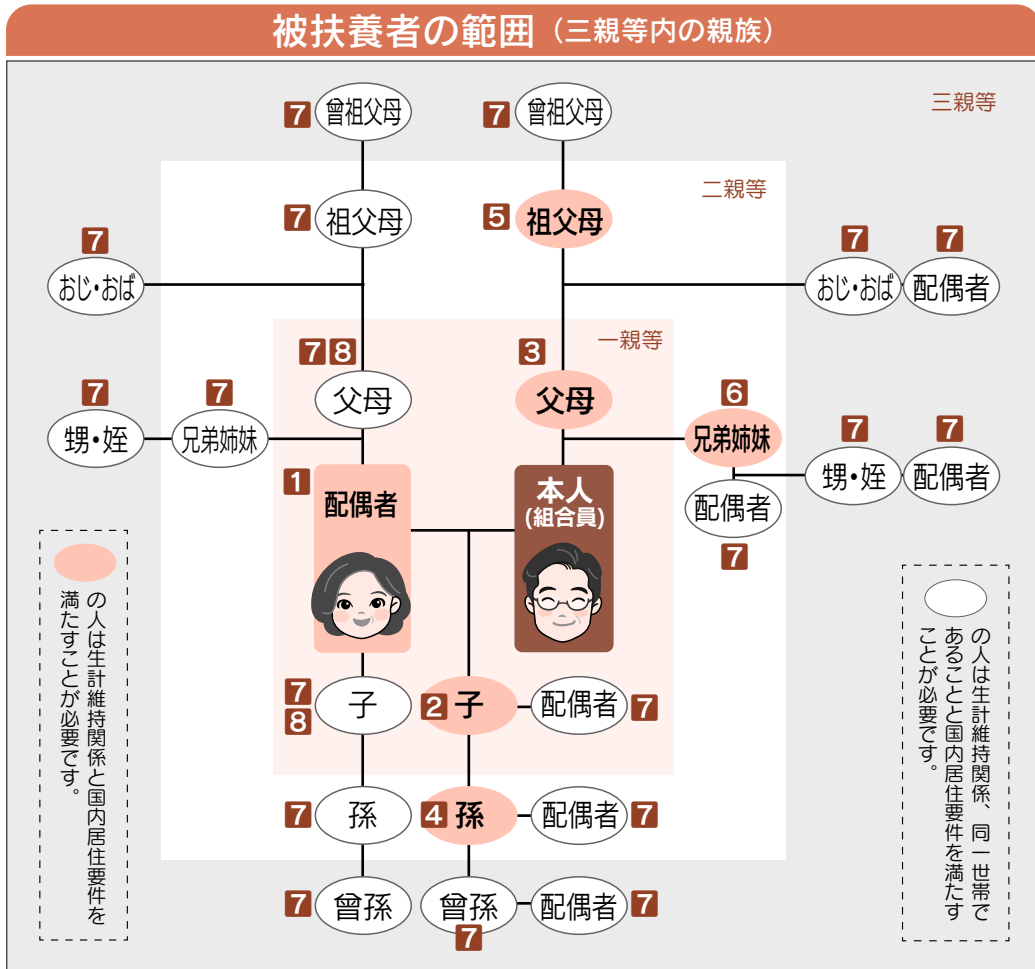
被扶養者の範囲（三親等内の親族）

三親等

7 曾祖父母

7 曾祖父母

二親等

7 祖父母

5 祖父母

7
おじ・おば

7 7
おじ・おば 配偶者

一親等

7 8
父母

3
父母

7 7
甥・姪 兄弟姉妹

6
兄弟姉妹

7 7
甥・姪 配偶者

1
配偶者

本人
(組合員)

配偶者
7

の人は生計維持関係と国内居住要件を満たすことが必要です。

の人は生計維持関係、同一世帯であることと国内居住要件を満たすことが必要です。

7
8
子

2 子

配偶者 7

7 孫

4 孫

配偶者 7

7 曾孫

曾孫
7

配偶者 7